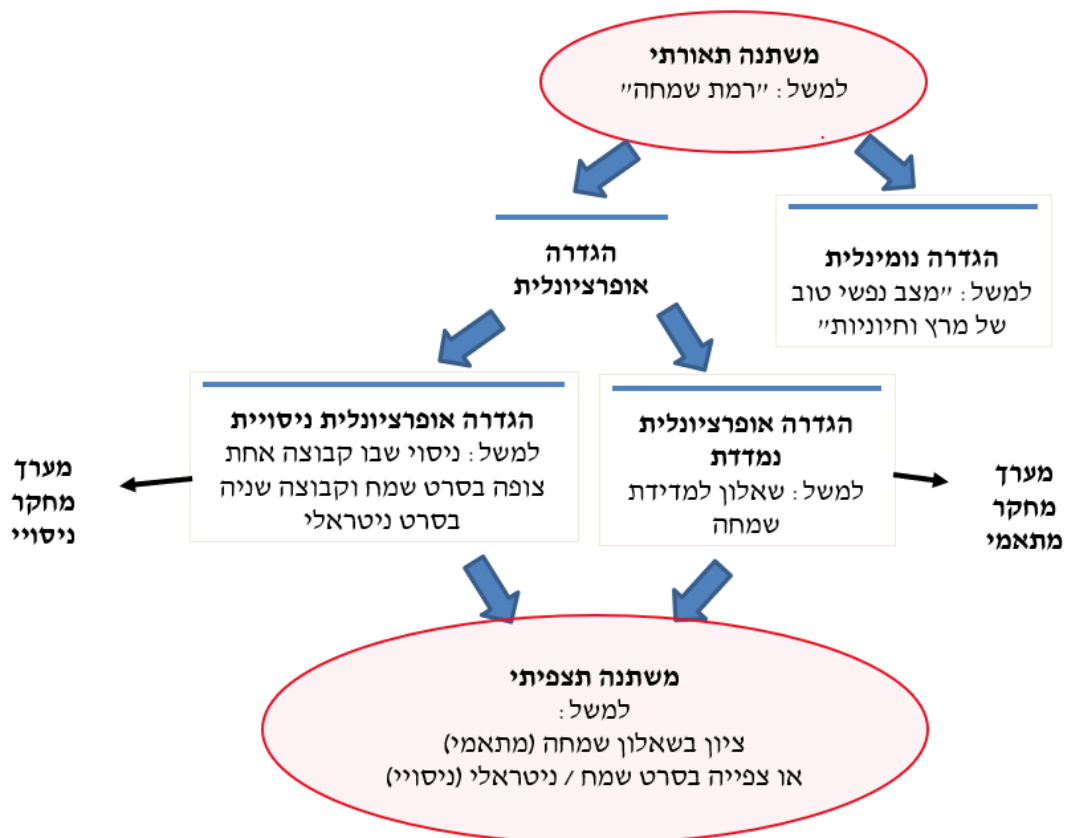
משתנה תאורתי
למשל: ״רמת שמחה״

הגדרה אופרציונלית

הגדרה נומינלית
למשל: ״מצב נפשי טוב של מרץ וחיוניות״

הגדרה אופרציונלית ניסויית
למשל: ניסוי שבו קבוצה אחת צופה בסרט שמח וקבוצה שניה בסרט ניטראלי

הגדרה אופרציונלית נמדדת
למשל: שאלון למדידת שמחה

מערך מחקר ניסויי

מערך מחקר מתאמי

משתנה תצפיתי
למשל:
ציון בשאלון שמחה (מתאמי)
או צפייה בסרט שמח / ניטראלי (ניסויי)